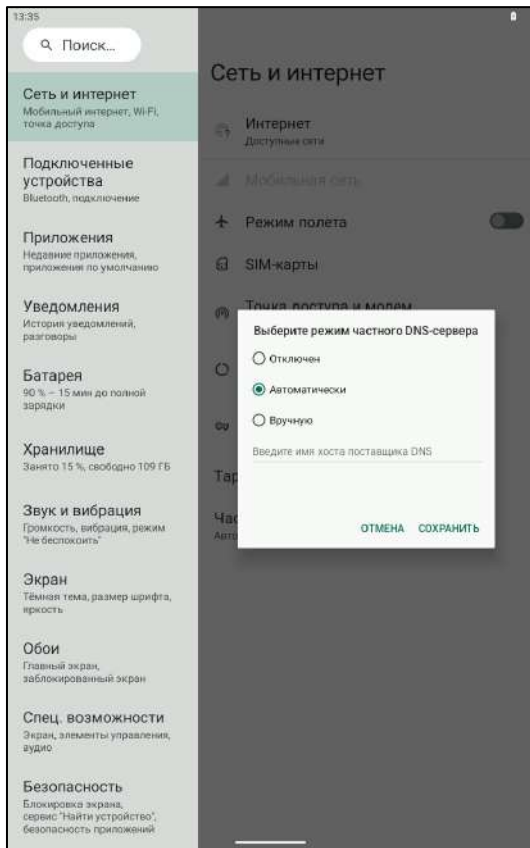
13:35

Поиск...

Сеть и интернет
Мобильный интернет, Wi-Fi, точка доступа

Подключенные устройства
Bluetooth, подключение

Приложения
Недавние приложения, приложения по умолчанию

Уведомления
История уведомлений, разговоры

Батарея
90 % – 15 мин до полной зарядки

Хранилище
Занято 15 %, свободно 109 ГБ

Звук и вибрация
Громкость, вибрация, режим "Не беспокоить"

Экран
Тёмная тема, размер шрифта, яркость

Обои
Главный экран, заблокированный экран

Спец. возможности
Экран, элементы управления, аудио

Безопасность
Блокировка экрана, сервис "Найти устройство", безопасность приложений

Сеть и интернет

Интернет
Доступные сети

Мобильная сеть

Режим полета

SIM-карты

Точка доступа и модем

Тар

Час
Авто

Выберите режим частного DNS-сервера

Отключен

Автоматически

Вручную

Введите имя хоста поставщика DNS

ОТМЕНА СОХРАНИТЬ